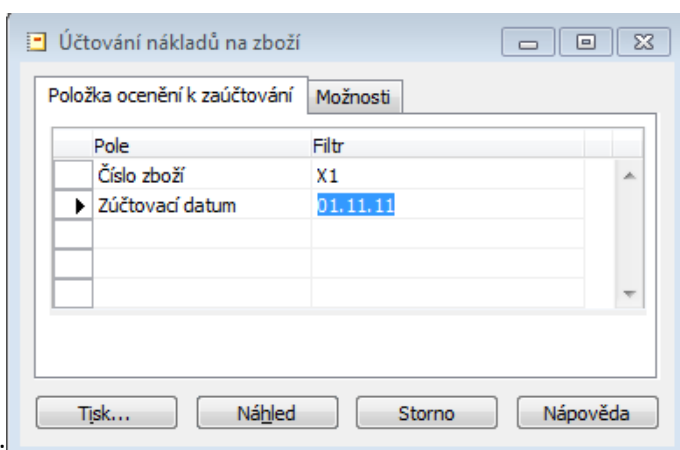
Účtování nákladů na zboží

Položka ocenění k zaúčtování | Možnosti

| Pole | Filtr |
|---|---|
| Číslo zboží | X1 |
| Zúčtovací datum | 01.11.11 |
| | |
| | |
| | |

Tisk... | Náhled | Storno | Nápověda